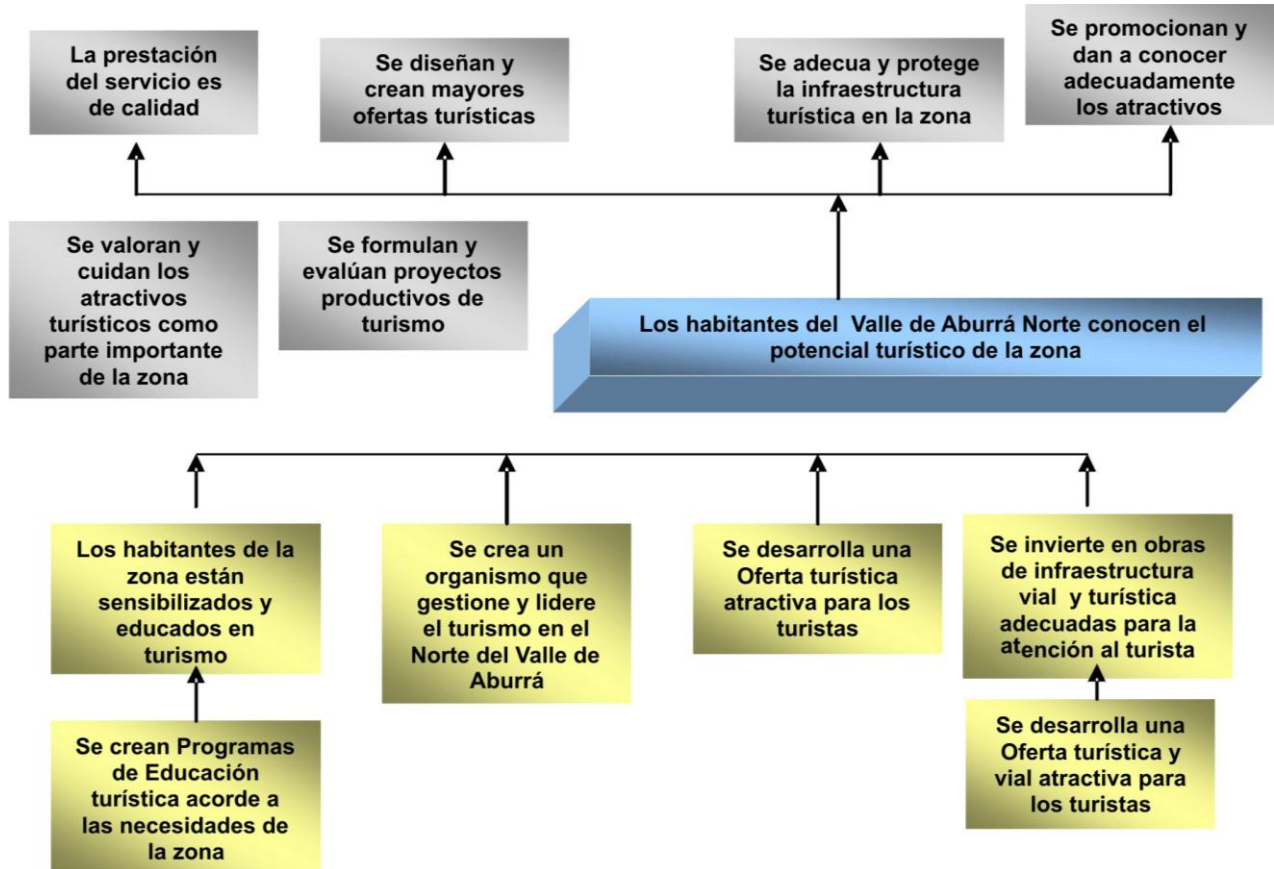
La prestación del servicio es de calidad

Se diseñan y crean mayores ofertas turísticas

Se adecua y protege la infraestructura turística en la zona

Se promocionan y dan a conocer adecuadamente los atractivos

Se valoran y cuidan los atractivos turísticos como parte importante de la zona

Se formulan y evalúan proyectos productivos de turismo

Los habitantes del Valle de Aburrá Norte conocen el potencial turístico de la zona

Los habitantes de la zona están sensibilizados y educados en turismo

Se crea un organismo que gestione y lidere el turismo en el Norte del Valle de Aburrá

Se desarrolla una Oferta turística atractiva para los turistas

Se invierte en obras de infraestructura vial y turística adecuadas para la atención al turista

Se crean Programas de Educación turística acorde a las necesidades de la zona

Se desarrolla una Oferta turística y vial atractiva para los turistas